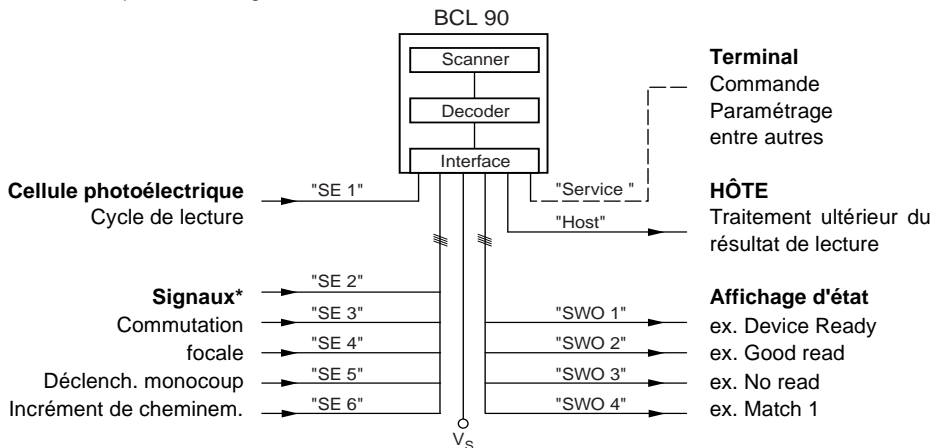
BCL 90

Scanner

Decoder

Interface

**Terminal**
Commande
Paramétrage
entre autres

**Cellule photoélectrique**
Cycle de lecture

"SE 1"

"Service "

"Host"

**HÔTE**
Traitement ultérieur du résultat de lecture

"SE 2"

**Signaux***
Commutation
focale
Déclench. monocoup
Incrément de cheminem.

"SE 3"
"SE 4"
"SE 5"
"SE 6"

"SWO 1"
"SWO 2"
"SWO 3"
"SWO 4"

**Affichage d'état**
ex. Device Ready
ex. Good read
ex. No read
ex. Match 1

$V_S$